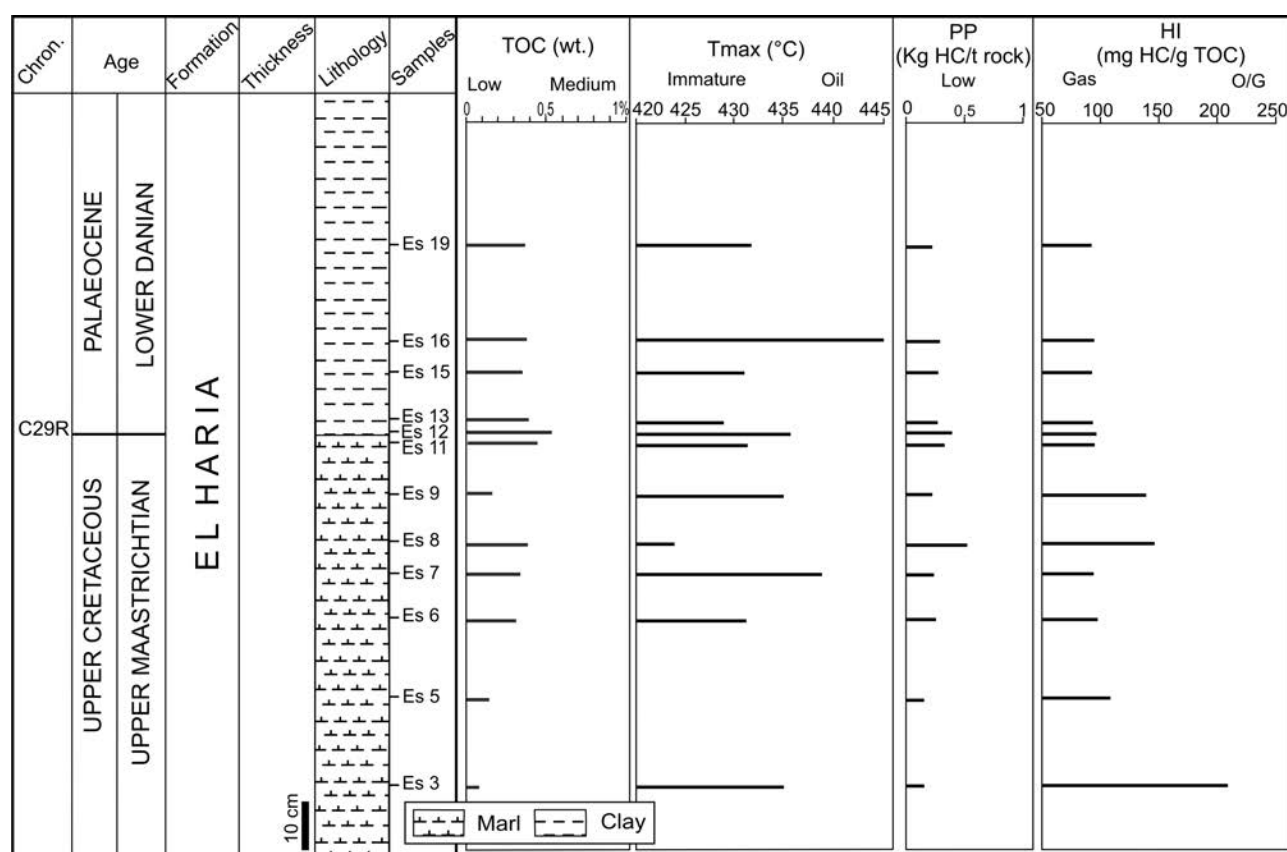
| Chron. | Age | | Formation | Thickness | Lithology | Samples |
|---|---|---|---|---|---|---|
| C29R | PALAEOCENE | LOWER DANIAN | EL HARIA | | | |
| | UPPER CRETACEOUS | UPPER MAASTRICHTIAN | | | | |

Es 19
Es 16
Es 15
Es 13
Es 12
Es 11
Es 9
Es 8
Es 7
Es 6
Es 5
Es 3

10 cm

TOC (wt.)
Low Medium
0 0,5 1%

Tmax (°C)
Immature Oil
420 425 430 435 440 445

PP
(Kg HC/t rock)
Low
0 0,5 1

HI
(mg HC/g TOC)
Gas O/G
50 100 150 200 250

Marl Clay